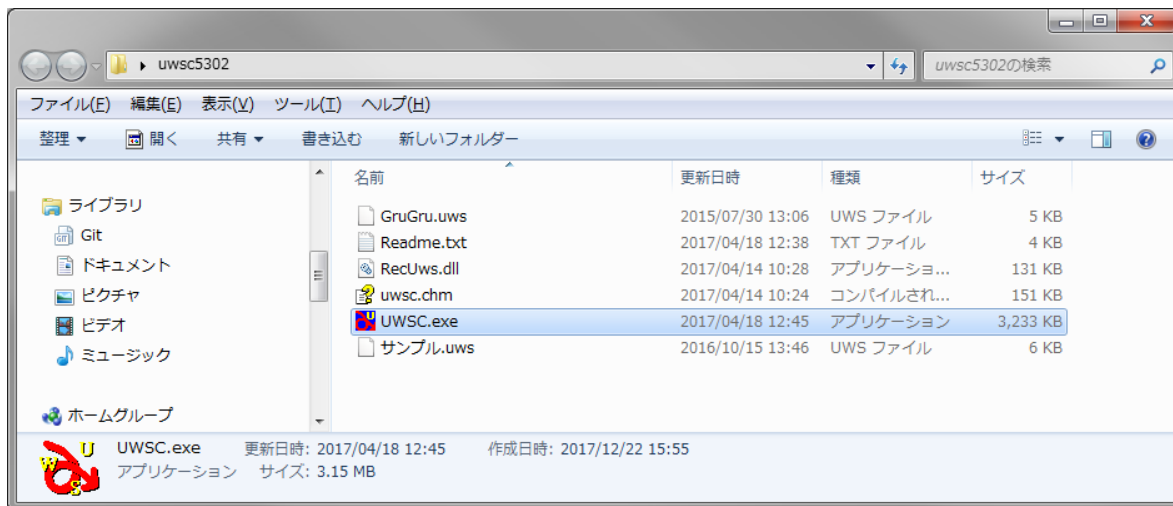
uwsc5302

uwsc5302の検索

ファイル(F) 編集(E) 表示(V) ツール(T) ヘルプ(H)

整理 ▾ 開く 共有 ▾ 書き込む 新しいフォルダー

ライブラリ
Git
ドキュメント
ピクチャ
ビデオ
ミュージック

ホームグループ

| 名前 | 更新日時 | 種類 | サイズ |
|---|---|---|---|
| GruGru.uws | 2015/07/30 13:06 | UWS ファイル | 5 KB |
| Readme.txt | 2017/04/18 12:38 | TXT ファイル | 4 KB |
| RecUws.dll | 2017/04/14 10:28 | アプリケーショ... | 131 KB |
| uwsc.chm | 2017/04/14 10:24 | コンパイルされ... | 151 KB |
| UWSC.exe | 2017/04/18 12:45 | アプリケーション | 3,233 KB |
| サンプル.uws | 2016/10/15 13:46 | UWS ファイル | 6 KB |

UWSC.exe 更新日時: 2017/04/18 12:45 作成日時: 2017/12/22 15:55
アプリケーション サイズ: 3.15 MB